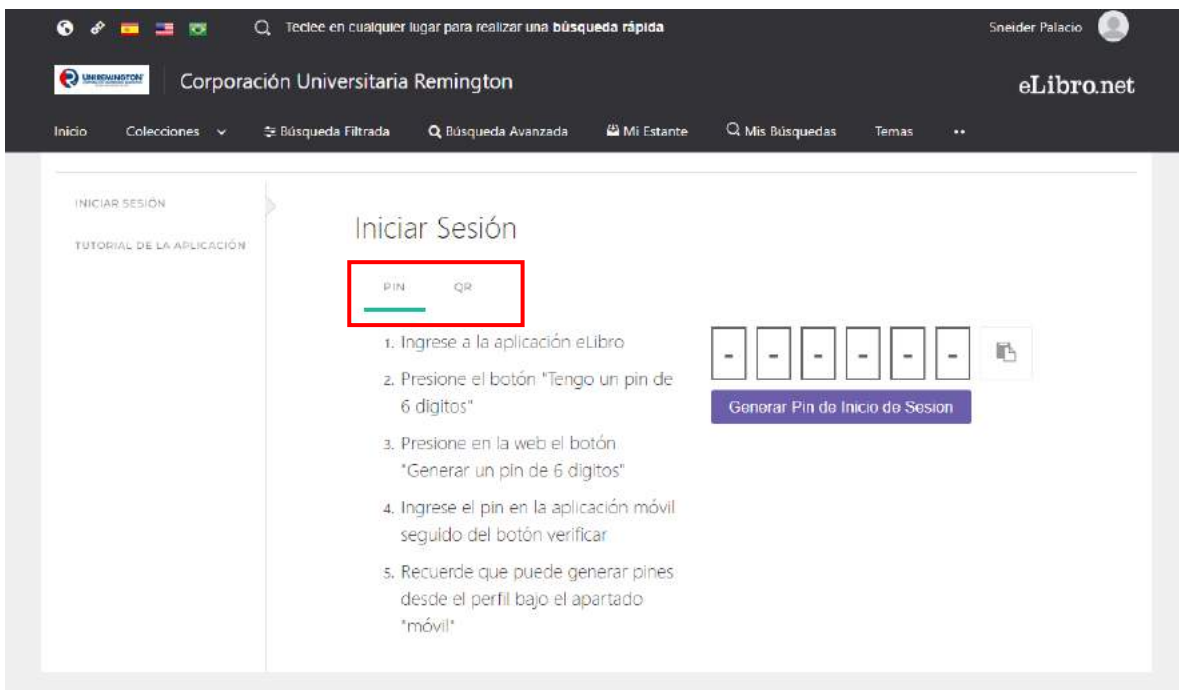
Teclee en cualquier lugar para realizar una búsqueda rápida

Sneider Palacio

UNIREMINGTON

Corporación Universitaria Remington

eLibro.net

Inicio Colecciones Búsqueda Filtrada Búsqueda Avanzada Mi Estante Mis Búsquedas Temas ••

INICIAR SESIÓN

TUTORIAL DE LA APLICACIÓN

Iniciar Sesión

PIN QR

1. Ingrese a la aplicación eLibro

2. Presione el botón "Tengo un pin de 6 digitos"

3. Presione en la web el botón "Generar un pin de 6 digitos"

4. Ingrese el pin en la aplicación móvil seguido del botón verificar

5. Recuerde que puede generar pines desde el perfil bajo el apartado "móvil"

- - - - - -

Generar Pin de Inicio de Sesion